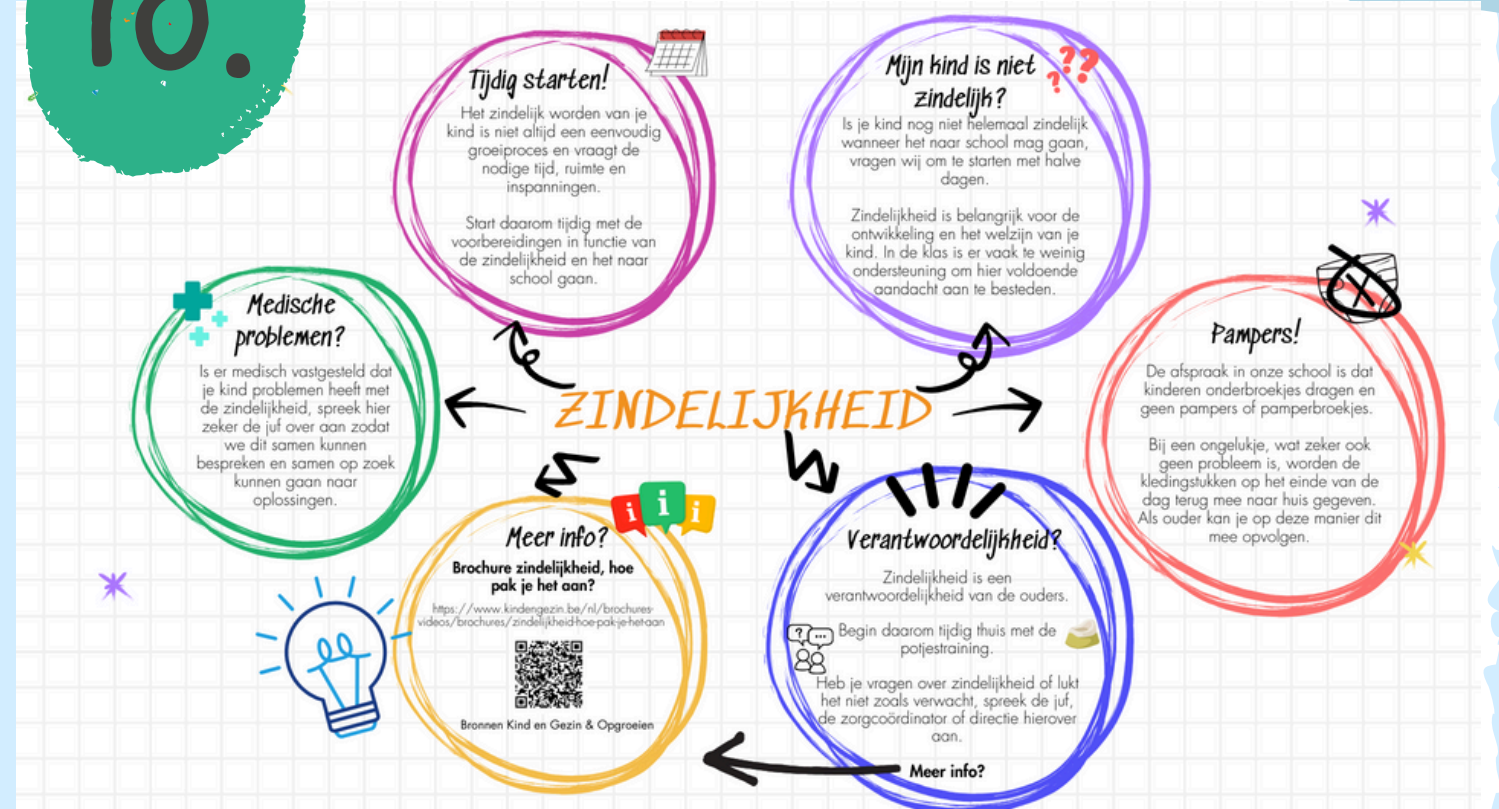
10.

Tijdig starten!

Het zindelijk worden van je kind is niet altijd een eenvoudig groeiproces en vraagt de nodige tijd, ruimte en inspanningen.

Start daarom tijdig met de voorbereidingen in functie van de zindelijkheid en het naar school gaan.

Mijn kind is niet zindelijk?

Is je kind nog niet helemaal zindelijk wanneer het naar school mag gaan, vragen wij om te starten met halve dagen.

Zindelijkheid is belangrijk voor de ontwikkeling en het welzijn van je kind. In de klas is er vaak te weinig ondersteuning om hier voldoende aandacht aan te besteden.

Medische problemen?

Is er medisch vastgesteld dat je kind problemen heeft met de zindelijkheid, spreek hier zeker de juf over aan zodat we dit samen kunnen bespreken en samen op zoek kunnen gaan naar oplossingen.

ZINDELIJKHEID

Pampers!

De afspraak in onze school is dat kinderen onderbroekjes dragen en geen pampers of pamperbroekjes.

Bij een ongelukje, wat zeker ook geen probleem is, worden de kledingstukken op het einde van de dag terug mee naar huis gegeven. Als ouder kan je op deze manier dit mee opvolgen.

Meer info?

Brochure zindelijkheid, hoe pak je het aan?

https://www.kindengezin.be/nl/brochures-videos/brochures/zindelijkheid-hoe-pak-je-het-aan

Bronnen Kind en Gezin & Opgroeien

Verantwoordelijkheid?

Zindelijkheid is een verantwoordelijkheid van de ouders.

Begin daarom tijdig thuis met de potjestraining.

Heb je vragen over zindelijkheid of lukt het niet zoals verwacht, spreek de juf, de zorgcoördinator of directie hierover aan.

Meer info?